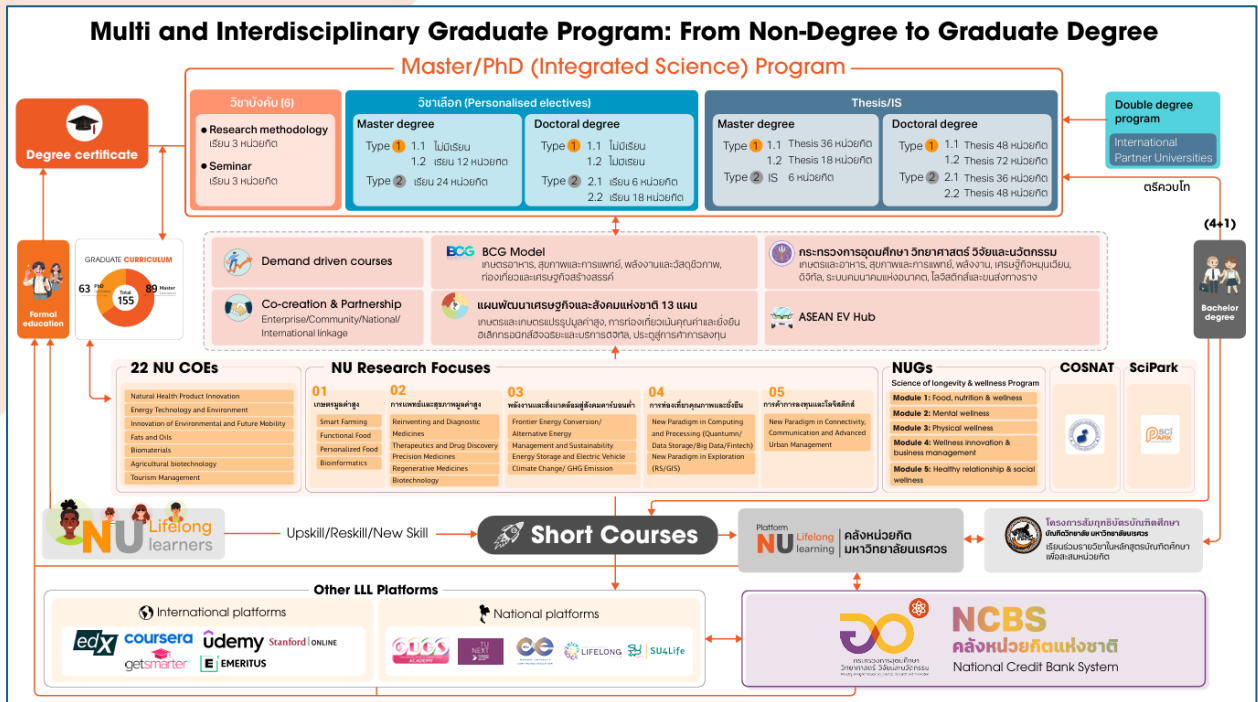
Multi and Interdisciplinary Graduate Program: From Non-Degree to Graduate Degree

Master/PhD (Integrated Science) Program

Degree certificate

วิชาบังคับ (6)
• Research methodology
เรียน 3 หน่วยกิต
• Seminar
เรียน 3 หน่วยกิต

วิชาเลือก (Personalised electives)
Master degree
Type 1 1.1 ไม่มีเรียน
1.2 เรียน 12 หน่วยกิต
Type 2 เรียน 24 หน่วยกิต

Doctoral degree
Type 1 1.1 ไม่มีเรียน
1.2 ไม่มีเรียน
Type 2 2.1 เรียน 6 หน่วยกิต
2.2 เรียน 18 หน่วยกิต

Thesis/IS
Master degree
Type 1 1.1 Thesis 36 หน่วยกิต
1.2 Thesis 18 หน่วยกิต
Type 2 IS 6 หน่วยกิต

Doctoral degree
Type 1 1.1 Thesis 48 หน่วยกิต
1.2 Thesis 72 หน่วยกิต
Type 2 2.1 Thesis 36 หน่วยกิต
2.2 Thesis 48 หน่วยกิต

Double degree program
International Partner Universities

ตรีควบโท

(4+1)

Bachelor degree

Formal education

GRADUATE CURRICULUM
63 PhD
Total 155
89 Master

Demand driven courses

Co-creation & Partnership
Enterprise/Community/National/ International linkage

BCG Model
เกษตรอาหาร, สุขภาพและการแพทย์, พลังงานและวัสดุชีวภาพ, ท่องเที่ยวและเศรษฐกิจสร้างสรรค์

แผนพัฒนาเศรษฐกิจและสังคมแห่งชาติ 13 แผน
เกษตรและเกษตรแปรรูปมูลค่าสูง, การท่องเที่ยวเน้นคุณค่าและยั่งยืน อิเล็กทรอนิกส์อัจฉริยะและบริการดิจิทัล, ประตูสู่การค้าการลงทุน

กระทรวงการอุดมศึกษา วิทยาศาสตร์ วิจัยและนวัตกรรม
เกษตรและอาหาร, สุขภาพและการแพทย์, พลังงาน, เศรษฐกิจหมุนเวียน, ดิจิทัล, ระบบคมนาคมแห่งอนาคต, โลจิสติกส์และขนส่งทางราง

ASEAN EV Hub

22 NU COEs
Natural Health Product Innovation
Energy Technology and Environment
Innovation of Environmental and Future Mobility
Fats and Oils
Biomaterials
Agricultural biotechnology
Tourism Management

NU Research Focuses
01
เกษตรมูลค่าสูง
Smart Farming
Functional Food
Personalized Food
Bioinformatics

02
การแพทย์และสุขภาพมูลค่าสูง
Reinventing and Diagnostic Medicines
Therapeutics and Drug Discovery
Precision Medicines
Regenerative Medicines
Biotechnology

03
พลังงานและสิ่งแวดล้อมสู่สังคมคาร์บอนต่ำ
Frontier Energy Conversion/ Alternative Energy
Management and Sustainability
Energy Storage and Electric Vehicle
Climate Change/ GHG Emission

04
การท่องเที่ยวคุณภาพและยั่งยืน
New Paradigm in Computing and Processing (Quantum)/ Data Storage/Big Data/Fintech)
New Paradigm in Exploration (RS/GIS)

05
การค้าการลงทุนและโลจิสติกส์
New Paradigm in Connectivity, Communication and Advanced
Urban Management

NUGs
Science of longevity & wellness Program
Module 1: Food, nutrition & wellness
Module 2: Mental wellness
Module 3: Physical wellness
Module 4: Wellness innovation & business management
Module 5: Healthy relationship & social wellness

COSNAT

SciPark
SCI PARK

NU Lifelong learners

Upskill/Reskill/New Skill

Short Courses

Platform NU Lifelong learning | คลังหน่วยกิต มหาวิทยาลัยนเรศวร

โครงการสัมฤทธิบัตรบัณฑิตศึกษา บัณฑิตวิทยาลัย มหาวิทยาลัยนเรศวร
เรียนร่วมรายวิชาในหลักสูตรบัณฑิตศึกษา เพื่อสะสมหน่วยกิต

Other LLL Platforms
International platforms
edX coursera udemy Stanford | ONLINE getsmarter EMERITUS

National platforms
CUCS ACADEMY TU NEXT LIFELONG SU4Life

NCBS
คลังหน่วยกิตแห่งชาติ
National Credit Bank System
กระทรวงการอุดมศึกษา วิทยาศาสตร์ วิจัยและนวัตกรรม